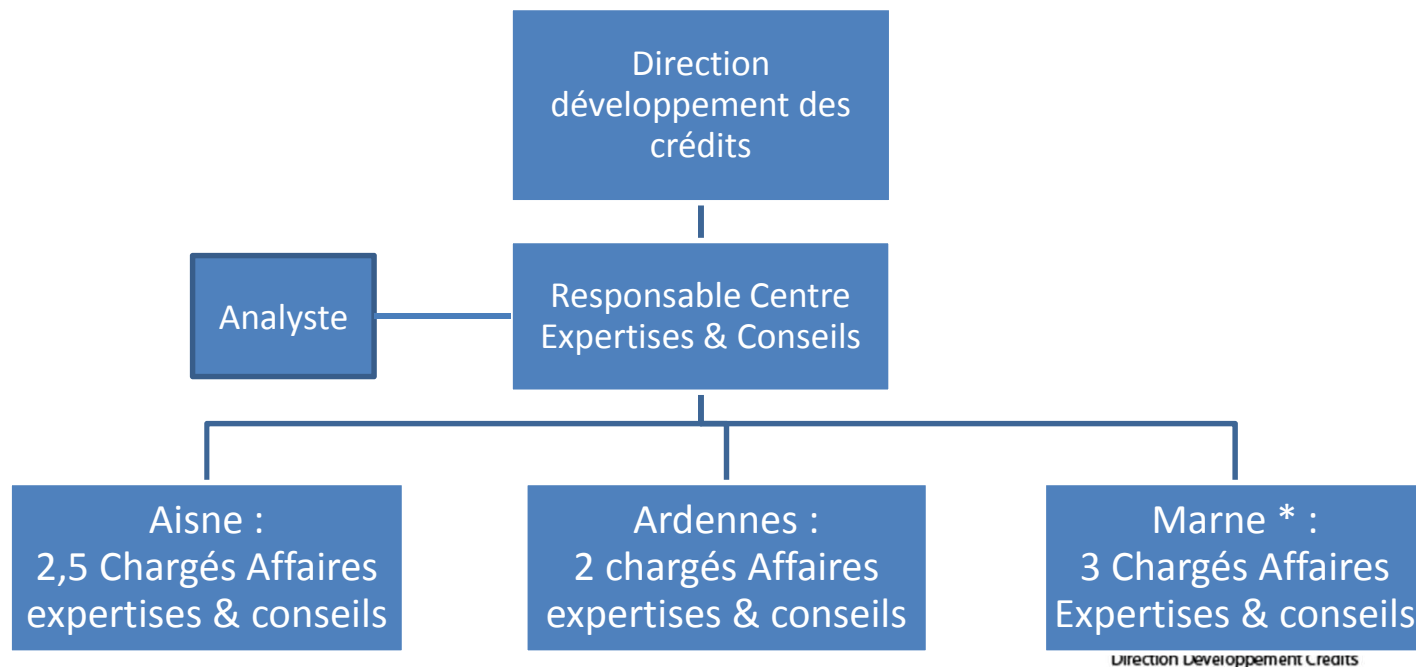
Direction développement des crédits

Analyste

Responsable Centre Expertises & Conseils

Aisne :
2,5 Chargés Affaires expertises & conseils

Ardennes :
2 chargés Affaires expertises & conseils

Marne * :
3 Chargés Affaires Expertises & conseils

Direction Développement Crédits